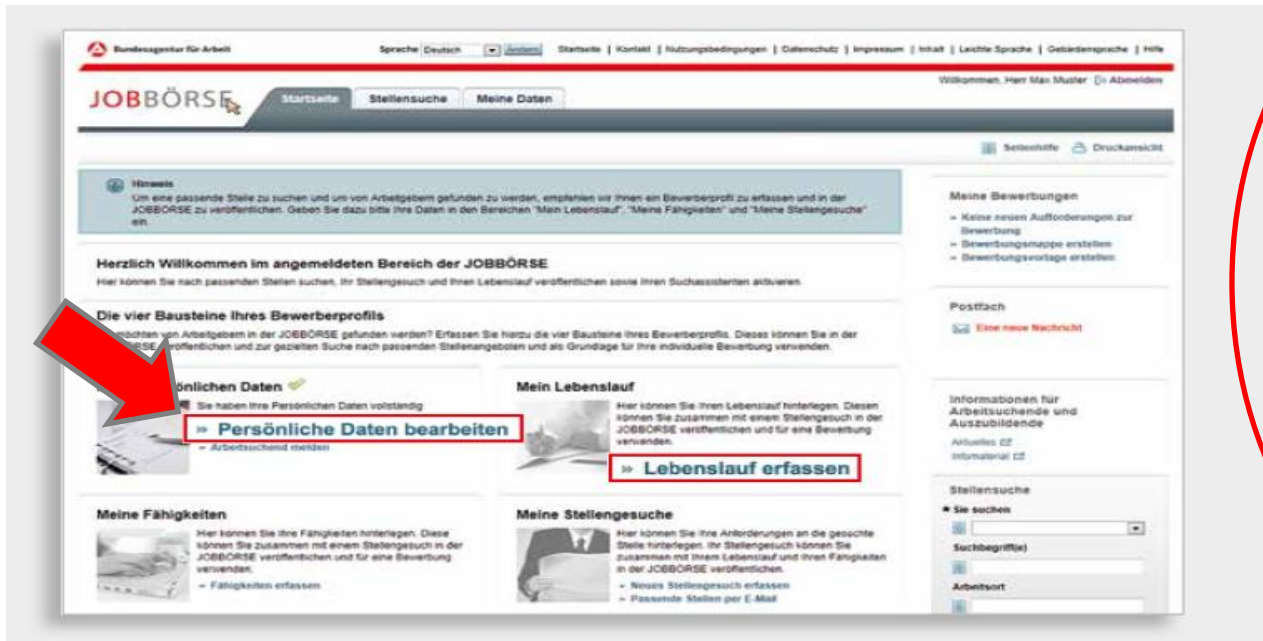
Bundesagentur für Arbeit

Sprache Deutsch Ändern Startseite | Kontakt | Nutzungsbedingungen | Datenschutz | Impressum | Inhalt | Leichte Sprache | Gebärdensprache | Hilfe

JOBBÖRSE

Startseite Stellensuche Meine Daten

Willkommen, Herr Max Muster Abmelden

Seitenhilfe Druckansicht

Hinweis
Um eine passende Stelle zu suchen und um von Arbeitgebern gefunden zu werden, empfehlen wir Ihnen ein Bewerberprofil zu erfassen und in der JOBBÖRSE zu veröffentlichen. Geben Sie dazu bitte Ihre Daten in den Bereichen "Mein Lebenslauf", "Meine Fähigkeiten" und "Meine Stellengesuche" ein.

Herzlich Willkommen im angemeldeten Bereich der JOBBÖRSE
Hier können Sie nach passenden Stellen suchen, Ihr Stellengesuch und Ihren Lebenslauf veröffentlichen sowie Ihren Suchassistenten aktivieren.

Die vier Bausteine Ihres Bewerberprofils
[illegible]möchten von Arbeitgebern in der JOBBÖRSE gefunden werden? Erfassen Sie hierzu die vier Bausteine Ihres Bewerberprofils. Dieses können Sie in der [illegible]RSE veröffentlichen und zur gezielten Suche nach passenden Stellenangeboten und als Grundlage für Ihre individuelle Bewerbung verwenden.

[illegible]önlichen Daten
Sie haben Ihre Persönlichen Daten vollständig
» Persönliche Daten bearbeiten
» Arbeitsuchend melden

Mein Lebenslauf
Hier können Sie Ihren Lebenslauf hinterlegen. Diesen können Sie zusammen mit einem Stellengesuch in der JOBBÖRSE veröffentlichen und für eine Bewerbung verwenden.
» Lebenslauf erfassen

Meine Fähigkeiten
Hier können Sie Ihre Fähigkeiten hinterlegen. Diese können Sie zusammen mit einem Stellengesuch in der JOBBÖRSE veröffentlichen und für eine Bewerbung verwenden.
» Fähigkeiten erfassen

Meine Stellengesuche
Hier können Sie Ihre Anforderungen an die gesuchte Stelle hinterlegen. Ihr Stellengesuch können Sie zusammen mit Ihrem Lebenslauf und Ihren Fähigkeiten in der JOBBÖRSE veröffentlichen.
» Neues Stellengesuch erfassen
» Passende Stellen per E-Mail

Meine Bewerbungen
» Keine neuen Aufforderungen zur Bewerbung
» Bewerbungsmappe erstellen
» Bewerbungsvorlage erstellen

Postfach
Eine neue Nachricht

Informationen für Arbeitsuchende und Auszubildende
Aktuelles
Infomaterial

Stellensuche
Sie suchen
Suchbegriff(e)
Arbeitsort